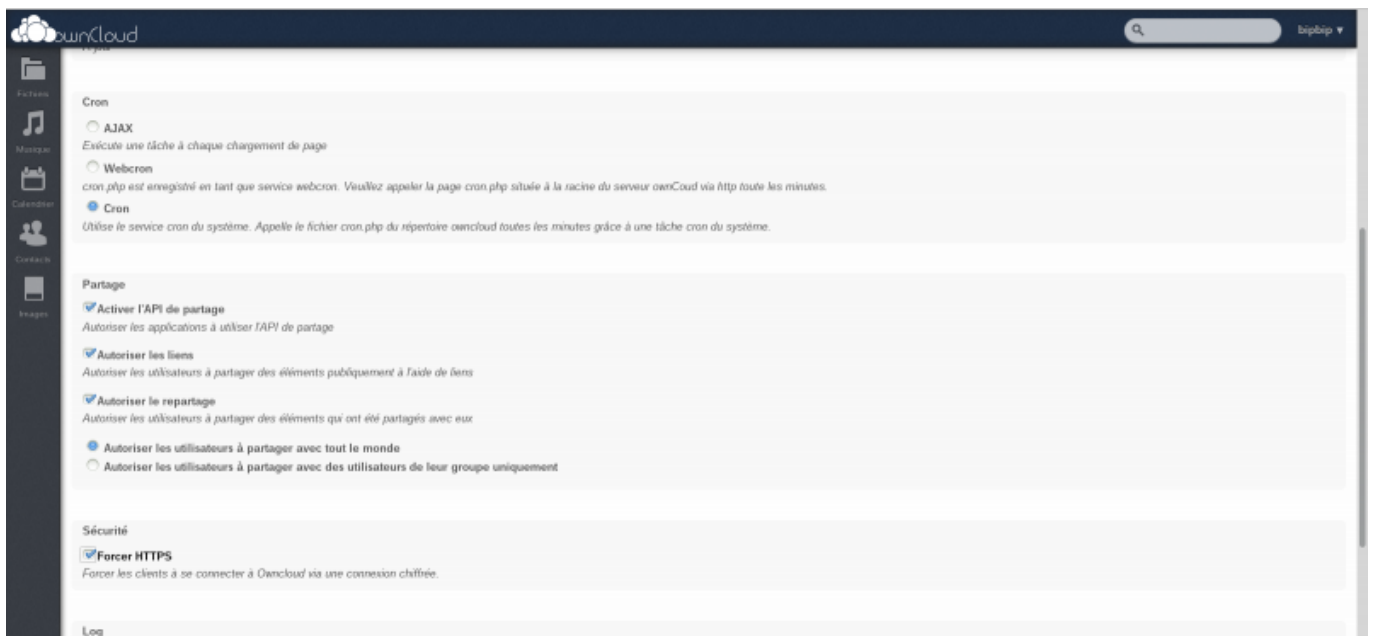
ownCloud

bipbip ▾

Fichiers

Musique

Calendrier

Contacts

Images

Cron

AJAX

Exécute une tâche à chaque chargement de page

Webcron

cron.php est enregistré en tant que service webcron. Veuillez appeler la page cron.php située à la racine du serveur ownCoud via http toute les minutes.

Cron

Utilise le service cron du système. Appelle le fichier cron.php du répertoire owncloud toutes les minutes grâce à une tâche cron du système.

Partage

Activer l'API de partage

Autoriser les applications à utiliser l'API de partage

Autoriser les liens

Autoriser les utilisateurs à partager des éléments publiquement à l'aide de liens

Autoriser le repartage

Autoriser les utilisateurs à partager des éléments qui ont été partagés avec eux

Autoriser les utilisateurs à partager avec tout le monde

Autoriser les utilisateurs à partager avec des utilisateurs de leur groupe uniquement

Sécurité

Forcer HTTPS

Forcer les clients à se connecter à Owncloud via une connexion chiffrée.

Log